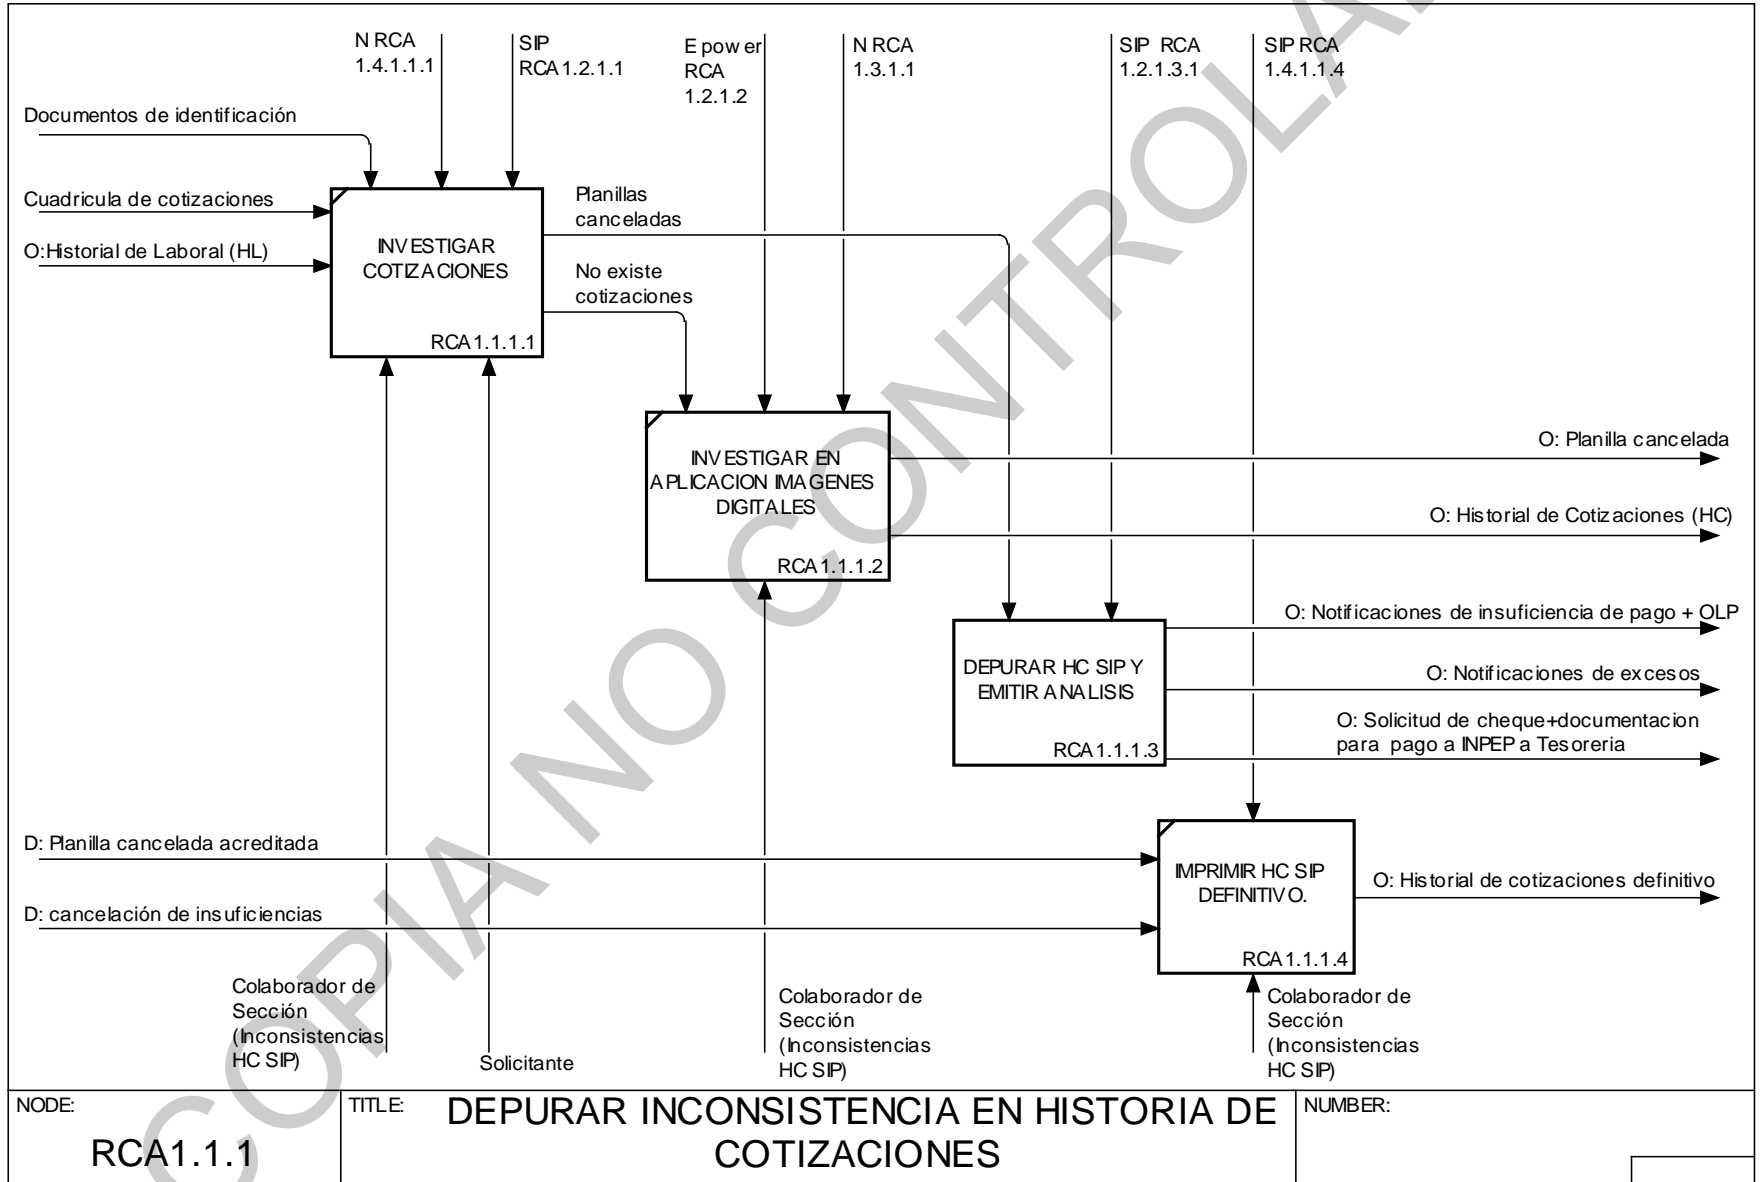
N RCA 1.4.1.1.1

SIP RCA 1.2.1.1

E power RCA 1.2.1.2

N RCA 1.3.1.1

SIP RCA 1.2.1.3.1

SIP RCA 1.4.1.1.4

Documentos de identificación

Cuadricula de cotizaciones

O:Historial de Laboral (HL)

INVESTIGAR COTIZACIONES

RCA1.1.1.1

Planillas canceladas

No existe cotizaciones

INVESTIGAR EN APLICACION IMAGENES DIGITALES

RCA1.1.1.2

O: Planilla cancelada

O: Historial de Cotizaciones (HC)

DEPURAR HC SIP Y EMITIR ANALISIS

RCA1.1.1.3

O: Notificaciones de insuficiencia de pago + OLP

O: Notificaciones de excesos

O: Solicitud de cheque+documentacion para pago a INPEP a Tesoreria

D: Planilla cancelada acreditada

D: cancelación de insuficiencias

IMPRIMIR HC SIP DEFINITIVO.

RCA1.1.1.4

O: Historial de cotizaciones definitivo

Colaborador de Sección (Inconsistencias HC SIP)

Solicitante

Colaborador de Sección (Inconsistencias HC SIP)

Colaborador de Sección (Inconsistencias HC SIP)

NODE:
RCA1.1.1

TITLE:
DEPURAR INCONSISTENCIA EN HISTORIA DE COTIZACIONES

NUMBER:

COPIA NO CONTROLADA